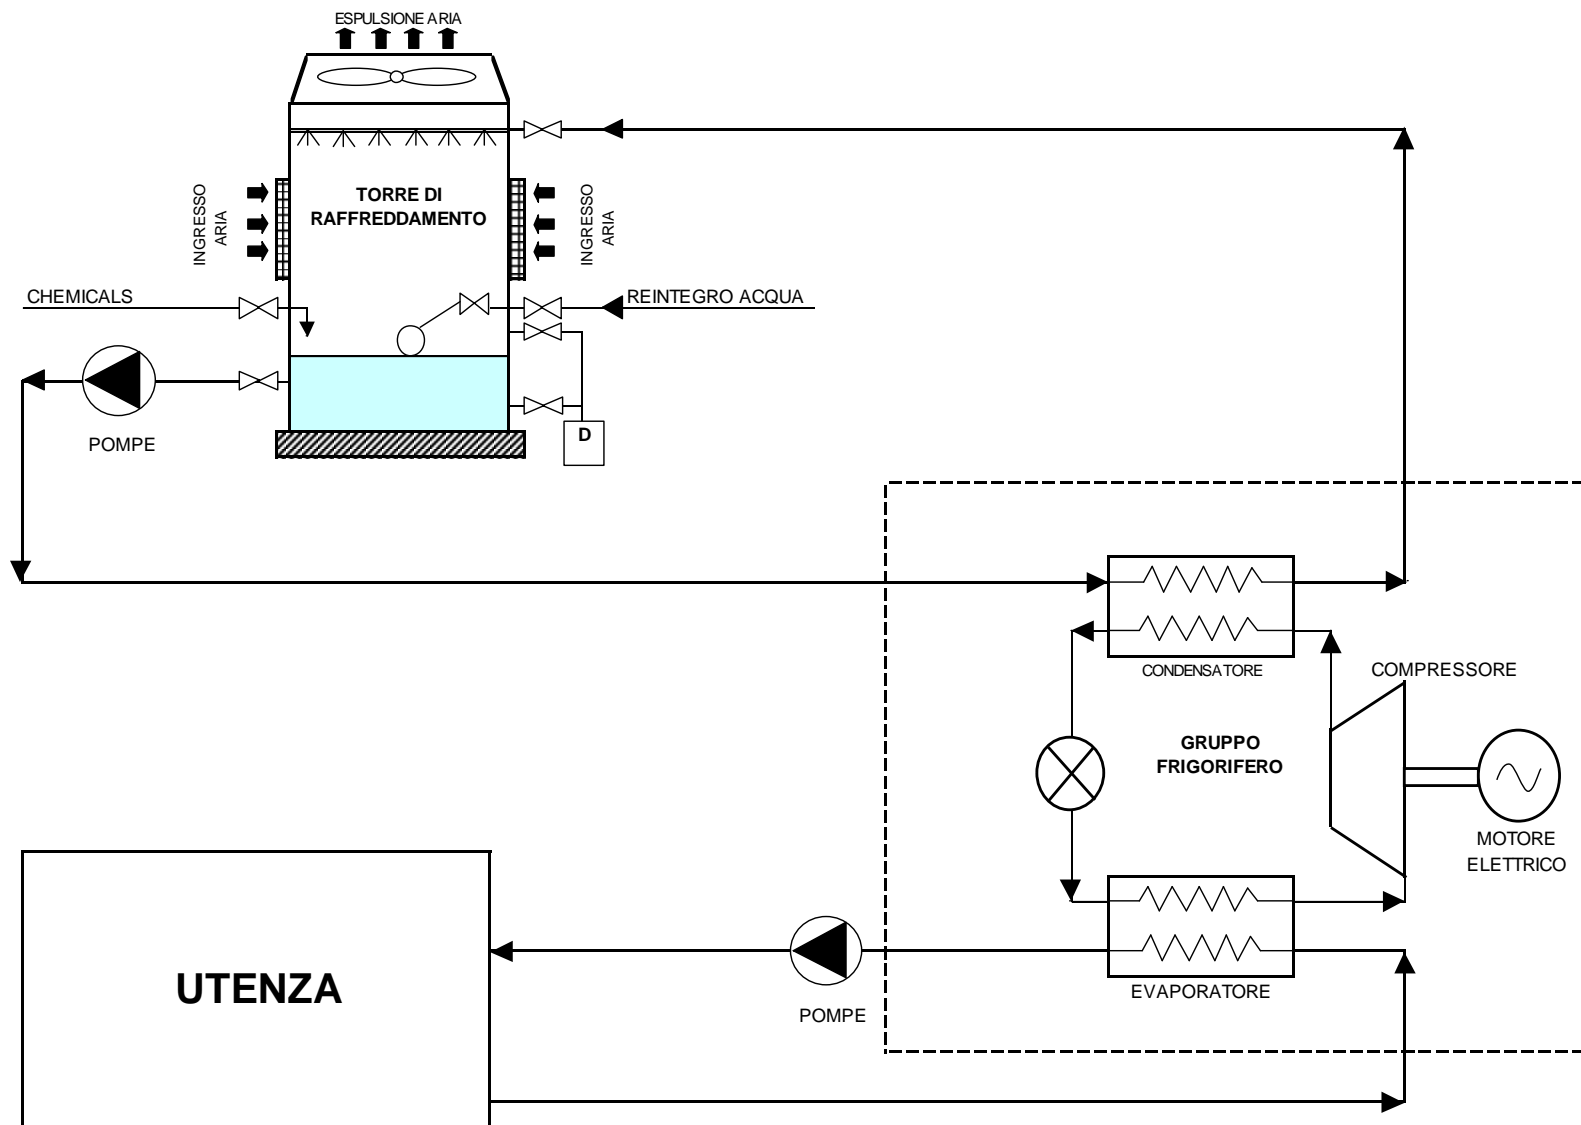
ESPULSIONE ARIA

INGRESSO ARIA

TORRE DI RAFFREDDAMENTO

INGRESSO ARIA

CHEMICALS

REINTEGRO ACQUA

POMPE

D

CONDENSATORE

COMPRESSORE

GRUPPO FRIGORIFERO

MOTORE ELETTRICO

UTENZA

POMPE

EVAPORATORE